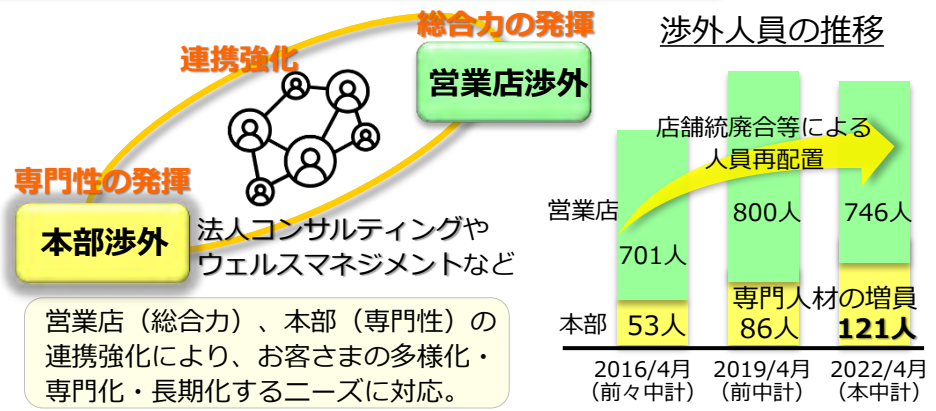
総合力の発揮

連携強化

営業店渉外

専門性の発揮

本部渉外

法人コンサルティングやウェルスマネジメントなど

営業店（総合力）、本部（専門性）の連携強化により、お客さまの多様化・専門化・長期化するニーズに対応。

渉外人員の推移

店舗統廃合等による人員再配置

| | 2016/4月（前々中計） | 2019/4月（前中計） | 2022/4月（本中計） |
|---|---|---|---|
| 営業店 | 701人 | 800人 | 746人 |
| 本部 | 53人 | 86人 | 121人 |

専門人材の増員